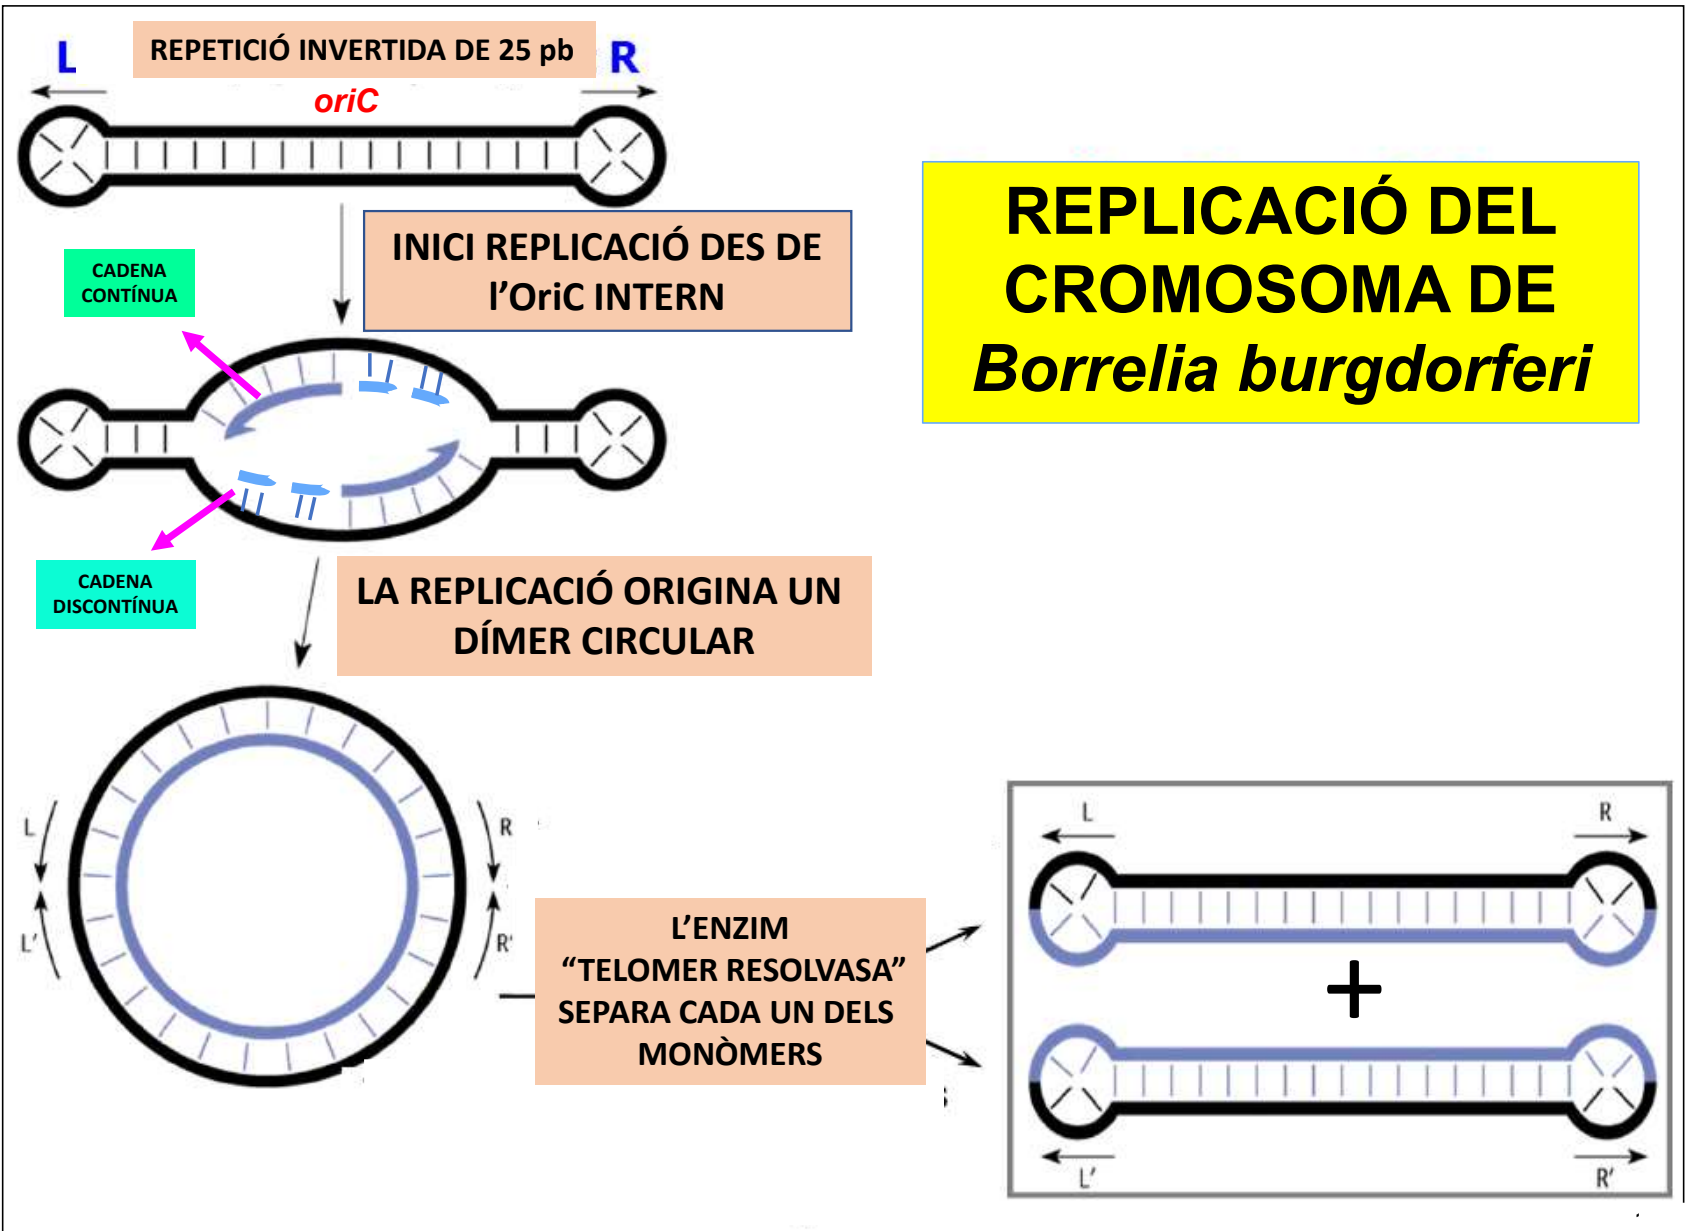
L
REPETICIÓ INVERTIDA DE 25 pb
R
oriC

INICI REPLICACIÓ DES DE l'OriC INTERN

CADENA CONTÍNUA

CADENA DISCONTÍNUA

REPLICACIÓ DEL CROMOSOMA DE *Borrelia burgdorferi*

LA REPLICACIÓ ORIGINA UN DÍMER CIRCULAR

L
L'
R
R'

L'ENZIM "TELOMER RESOLVASA" SEPARA CADA UN DELS MONÒMERS

L
R
+
L'
R'